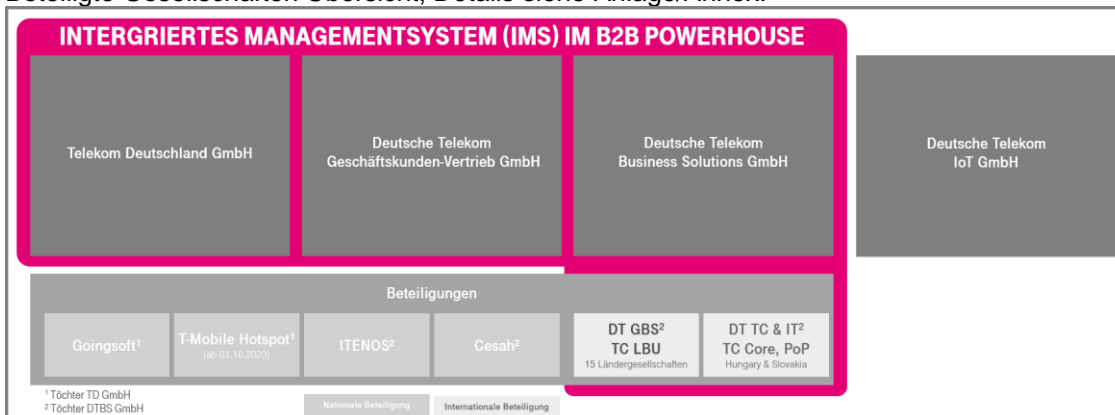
Beteiligte Gesellschaften Übersicht, Details siehe Anlage/Annex:

INTERGRIERTES MANAGEMENTSYSTEM (IMS) IM B2B POWERHOUSE

Telekom Deutschland GmbH

Deutsche Telekom Geschäftskunden-Vertrieb GmbH

Deutsche Telekom Business Solutions GmbH

Deutsche Telekom IoT GmbH

Beteiligungen

Goingsoft$^1$

T-Mobile Hotspot$^1$ (ab 01.10.2020)

ITENOS$^2$

Cesah$^2$

DT GBS$^2$ TC LBU 15 Ländergesellschaften

DT TC & IT$^2$ TC Core, PoP Hungary & Slovakia

$^1$ Töchter TD GmbH
$^2$ Töchter DTBS GmbH

Nationale Beteiligung

Internationale Beteiligung